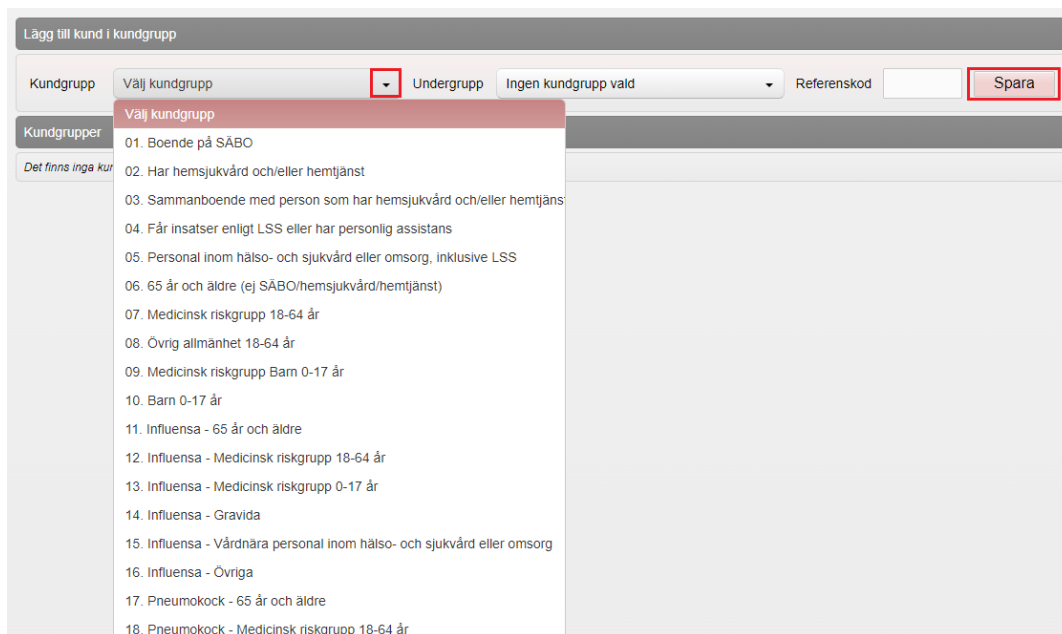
Lägg till kund i kundgrupp

Kundgrupp Välj kundgrupp Undergrupp Ingen kundgrupp vald Referenskod Spara

Kundgrupper

Det finns inga kur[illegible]

Välj kundgrupp
01. Boende på SÄBO
02. Har hemsjukvård och/eller hemtjänst
03. Sammanboende med person som har hemsjukvård och/eller hemtjänst
04. Får insatser enligt LSS eller har personlig assistans
05. Personal inom hälso- och sjukvård eller omsorg, inklusive LSS
06. 65 år och äldre (ej SÄBO/hemsjukvård/hemtjänst)
07. Medicinsk riskgrupp 18-64 år
08. Övrig allmänhet 18-64 år
09. Medicinsk riskgrupp Barn 0-17 år
10. Barn 0-17 år
11. Influensa - 65 år och äldre
12. Influensa - Medicinsk riskgrupp 18-64 år
13. Influensa - Medicinsk riskgrupp 0-17 år
14. Influensa - Gravida
15. Influensa - Vårdnära personal inom hälso- och sjukvård eller omsorg
16. Influensa - Övriga
17. Pneumokock - 65 år och äldre
18. Pneumokock - Medicinsk riskgrupp 18-64 år